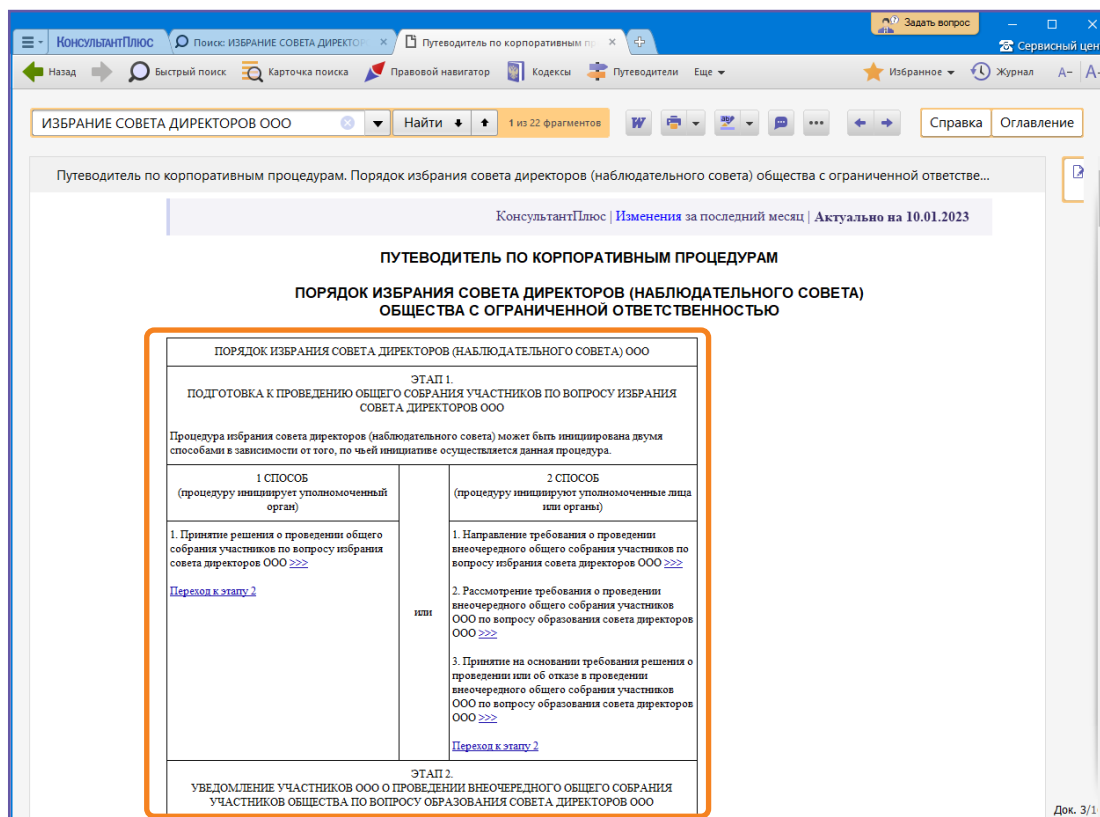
КонсультантПлюс | Поиск: ИЗБРАНИЕ СОВЕТА ДИРЕКТОР | Путеводитель по корпоративным пр

Задать вопрос

Сервисный цен

Назад | Быстрый поиск | Карточка поиска | Правовой навигатор | Кодексы | Путеводители | Еще | Избранное | Журнал | A- | A+

ИЗБРАНИЕ СОВЕТА ДИРЕКТОРОВ ООО | Найти | 1 из 22 фрагментов | Справка | Оглавление

Путеводитель по корпоративным процедурам. Порядок избрания совета директоров (наблюдательного совета) общества с ограниченной ответстве...

КонсультантПлюс | Изменения за последний месяц | Актуально на 10.01.2023

ПУТЕВОДИТЕЛЬ ПО КОРПОРАТИВНЫМ ПРОЦЕДУРАМ

ПОРЯДОК ИЗБРАНИЯ СОВЕТА ДИРЕКТОРОВ (НАБЛЮДАТЕЛЬНОГО СОВЕТА) ОБЩЕСТВА С ОГРАНИЧЕННОЙ ОТВЕТСТВЕННОСТЬЮ

| ПОРЯДОК ИЗБРАНИЯ СОВЕТА ДИРЕКТОРОВ (НАБЛЮДАТЕЛЬНОГО СОВЕТА) ООО | | |
|---|---|---|
| ЭТАП 1. ПОДГОТОВКА К ПРОВЕДЕНИЮ ОБЩЕГО СОБРАНИЯ УЧАСТНИКОВ ПО ВОПРОСУ ИЗБРАНИЯ СОВЕТА ДИРЕКТОРОВ ООО<br>Процедура избрания совета директоров (наблюдательного совета) может быть инициирована двумя способами в зависимости от того, по чьей инициативе осуществляется данная процедура. | | |
| 1 СПОСОБ (процедуру инициирует уполномоченный орган) | или | 2 СПОСОБ (процедуру инициируют уполномоченные лица или органы) |
| 1. Принятие решения о проведении общего собрания участников по вопросу избрания совета директоров ООО >>><br>Переход к этапу 2 | | 1. Направление требования о проведении внеочередного общего собрания участников по вопросу избрания совета директоров ООО >>><br>2. Рассмотрение требования о проведении внеочередного общего собрания участников ООО по вопросу образования совета директоров ООО >>><br>3. Принятие на основании требования решения о проведении или об отказе в проведении внеочередного общего собрания участников ООО по вопросу образования совета директоров ООО >>><br>Переход к этапу 2 |
| ЭТАП 2. УВЕДОМЛЕНИЕ УЧАСТНИКОВ ООО О ПРОВЕДЕНИИ ВНЕОЧЕРЕДНОГО ОБЩЕГО СОБРАНИЯ УЧАСТНИКОВ ОБЩЕСТВА ПО ВОПРОСУ ОБРАЗОВАНИЯ СОВЕТА ДИРЕКТОРОВ ООО | | |

Док. 3/1